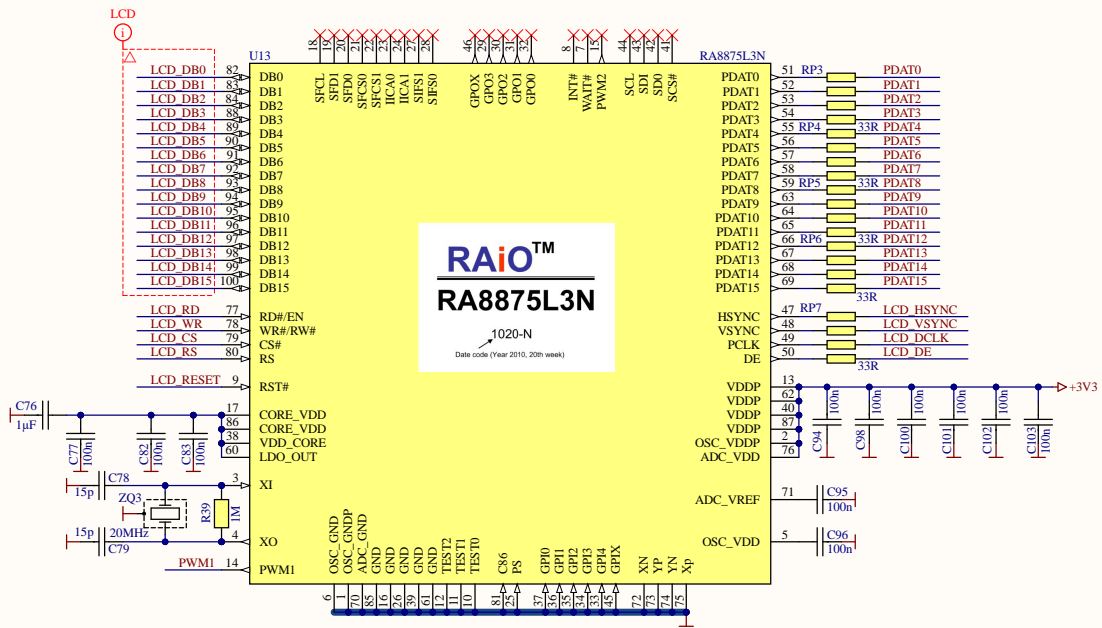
LCD

U13

RA8875L3N

LCD_DB0 82 DB0
LCD_DB1 83 DB1
LCD_DB2 84 DB2
LCD_DB3 88 DB3
LCD_DB4 89 DB4
LCD_DB5 90 DB5
LCD_DB6 91 DB6
LCD_DB7 92 DB7
LCD_DB8 93 DB8
LCD_DB9 94 DB9
LCD_DB10 95 DB10
LCD_DB11 96 DB11
LCD_DB12 97 DB12
LCD_DB13 98 DB13
LCD_DB14 99 DB14
LCD_DB15 100 DB15

LCD_RD 77 RD#/EN
LCD_WR 78 WR#/RW#
LCD_CS 79 CS#
LCD_RS 80 RS
LCD_RESET 9 RST#

C76 1μF
17 CORE_VDD
86 CORE_VDD
38 VDD_CORE
60 LDO_OUT
C77 100n
C82 100n
C83 100n

C78 15p
3 XI
ZQ3
R39 1M
15p 20MHz C79
4 XO
PWM1 14 PWM1

18 SFCL
19 SFD1
20 SFD0
21 SFCS0
22 SFCS1
24 IICA0
27 IICA1
23 IFS1
28 IFS0

46 GPOX
29 GPO3
30 GPO2
31 GPO1
32 GPO0

8 INT#
7 WAIT#
15 PWM2

44 SCL
43 SDI
42 SD0
41 SCS#

RAiO™
RA8875L3N
1020-N
Date code (Year 2010, 20th week)

51 PDAT0 RP3 PDAT0
52 PDAT1 PDAT1
53 PDAT2 PDAT2
54 PDAT3 PDAT3
55 PDAT4 RP4 33R PDAT4
56 PDAT5 PDAT5
57 PDAT6 PDAT6
58 PDAT7 PDAT7
59 PDAT8 RP5 33R PDAT8
63 PDAT9 PDAT9
64 PDAT10 PDAT10
65 PDAT11 PDAT11
66 PDAT12 RP6 33R PDAT12
67 PDAT13 PDAT13
68 PDAT14 PDAT14
69 PDAT15 PDAT15
33R

47 HSYNC RP7 LCD_HSYNC
48 VSYNC LCD_VSYNC
49 PCLK LCD_DCLK
50 DE LCD_DE
33R

13 VDDP
62 VDDP
40 VDDP
87 VDDP
2 OSC_VDDP
76 ADC_VDD
+3V3
C94 100n
C98 100n
C100 100n
C101 100n
C102 100n
C103 100n

71 ADC_VREF C95 100n
5 OSC_VDD C96 100n

6 OSC_GND
70 OSC_GNDP
85 ADC_GND
16 GND
26 GND
39 GND
61 GND
12 TEST2
11 TEST1
10 TEST0
81 C86
25 PS
37 GPI0
36 GPI1
35 GPI2
34 GPI3
33 GPI4
45 GPIX
72 XN
73 YP
74 YN
75 Xp